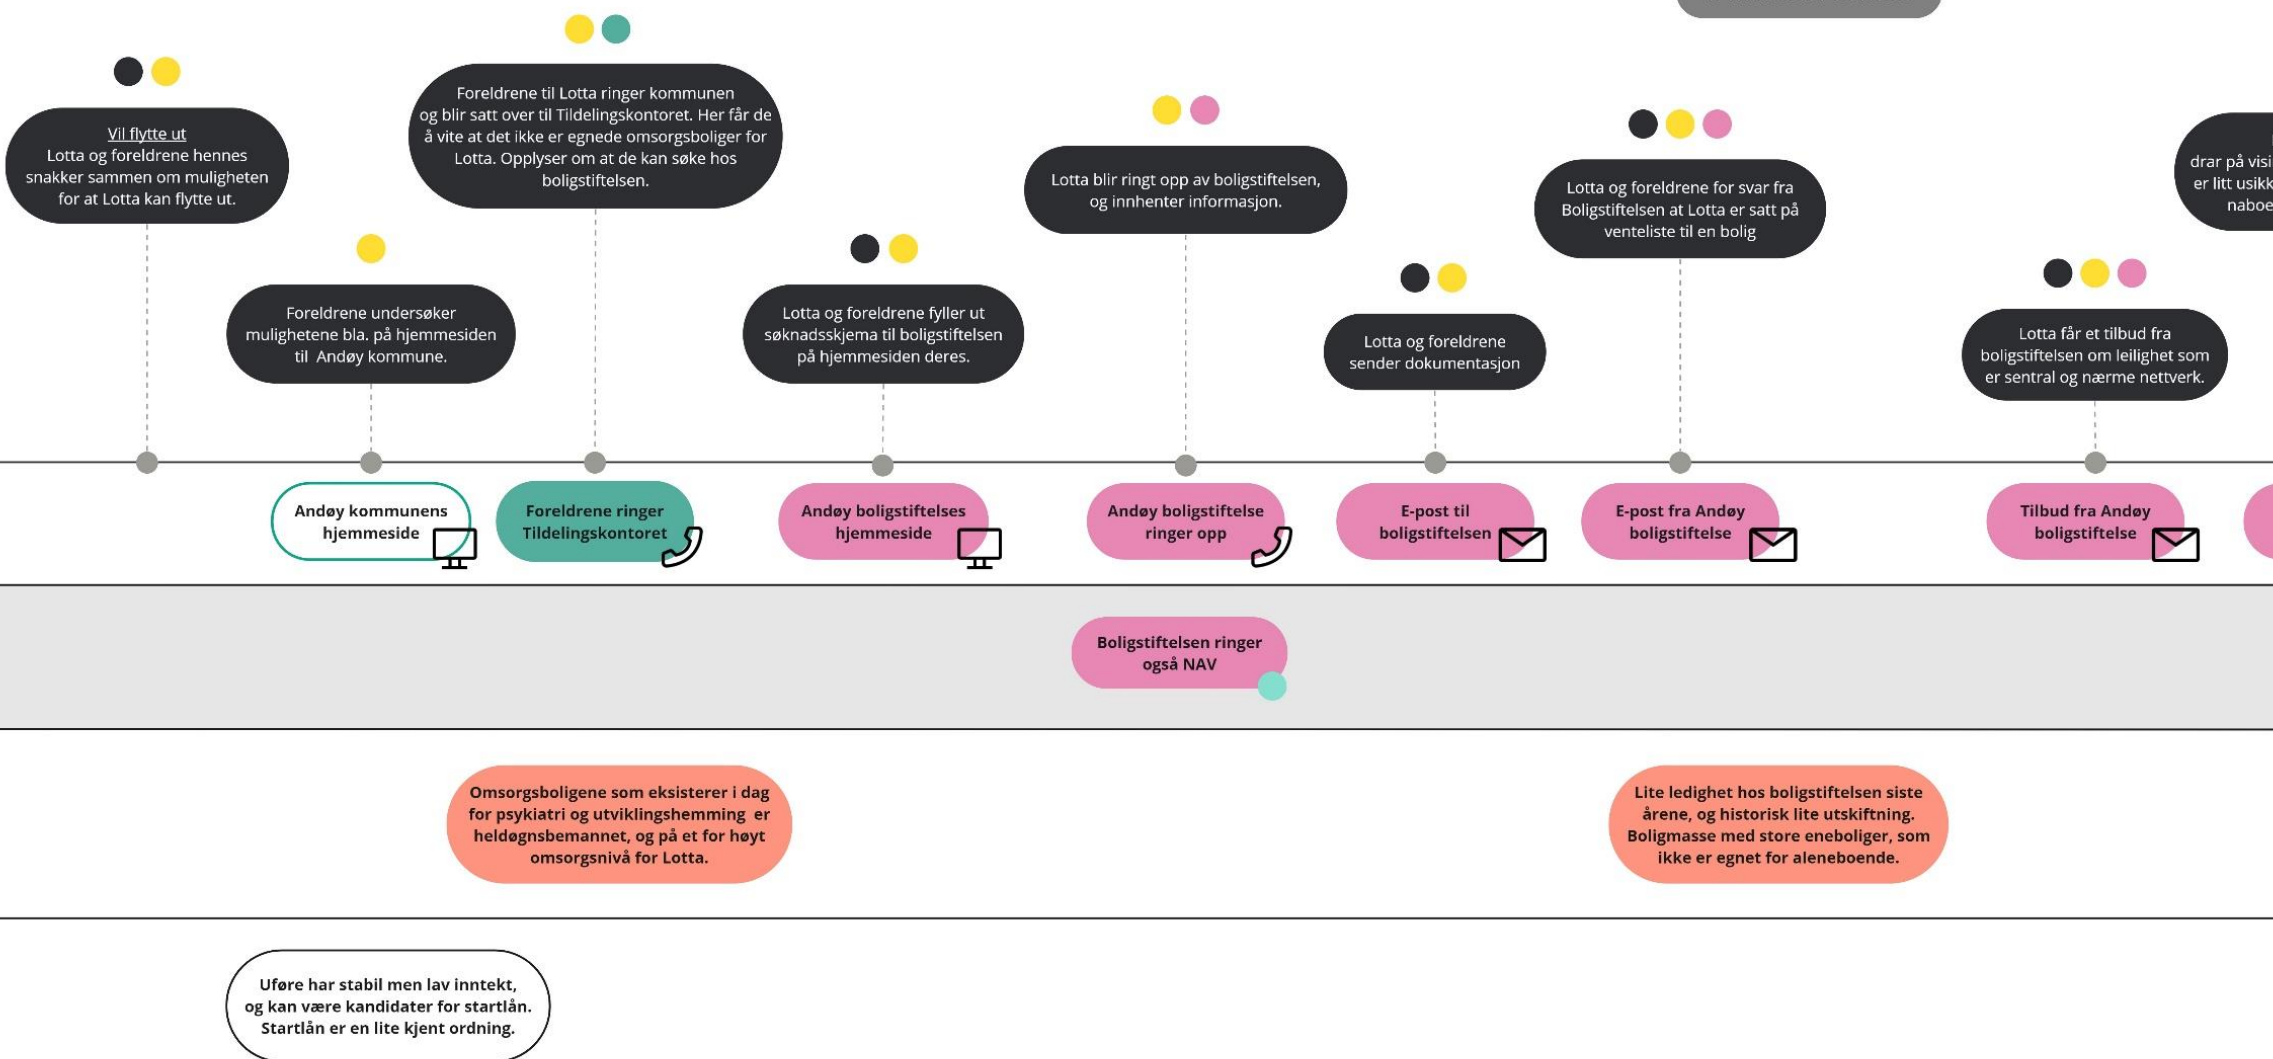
Vil flytte ut
Lotta og foreldrene hennes snakker sammen om muligheten for at Lotta kan flytte ut.

Foreldrene undersøker mulighetene bla. på hjemmesiden til Andøy kommune.

Foreldrene til Lotta ringer kommunen og blir satt over til Tildelingskontoret. Her får de å vite at det ikke er egnede omsorgsboliger for Lotta. Opplyser om at de kan søke hos boligstiftelsen.

Lotta og foreldrene fyller ut søknadsskjema til boligstiftelsen på hjemmesiden deres.

Lotta blir ringt opp av boligstiftelsen, og innhenter informasjon.

Lotta og foreldrene sender dokumentasjon

Lotta og foreldrene for svar fra Boligstiftelsen at Lotta er satt på venteliste til en bolig

Lotta får et tilbud fra boligstiftelsen om leilighet som er sentral og nærme nettverk.

drar på visi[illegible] er litt usikk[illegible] naboe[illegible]

Andøy kommunens hjemmeside

Foreldrene ringer Tildelingskontoret

Andøy boligstiftelses hjemmeside

Andøy boligstiftelse ringer opp

E-post til boligstiftelsen

E-post fra Andøy boligstiftelse

Tilbud fra Andøy boligstiftelse

Boligstiftelsen ringer også NAV

Omsorgsboligene som eksisterer i dag for psykiatri og utviklingshemming er heldøgnsbemannet, og på et for høyt omsorgsnivå for Lotta.

Lite ledighet hos boligstiftelsen siste årene, og historisk lite utskiftning. Boligmasse med store eneboliger, som ikke er egnet for aleneboende.

Uføre har stabil men lav inntekt, og kan være kandidater for startlån. Startlån er en lite kjent ordning.